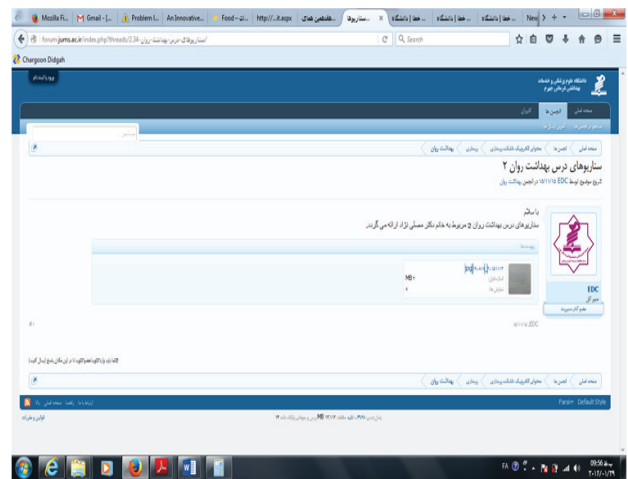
Mozilla Fi... | Gmail - (... | Problem (... | An Innovative... | Food - ... | http://...it.aspx | ...هشتمین همای | سناریوها... | ...خطا | دانشگاه | ...خطا | دانشگاه | ...خطا | دانشگاه | New

forum.jums.ac.ir/index.php?threads/2.34/سناریوهای-درس-بهداشت-روان

Search

Chargoon Didgah

ورود یا ثبت نام

دانشگاه علوم پزشکی و خدمات بهداشتی درمانی جهرم

صفحه اصلی | انجمن ها | کاربران

انجمن ها | سناریوهای درس بهداشت روان ۲

سناریوهای درس بهداشت روان ۲

شروع موضوع توسط EDC در بهداشت روان

با سلام
سناریوهای درس بهداشت روان 2 مربوط به خانم دکتر مسلمی نژاد ارائه می گردد.

MB

EDC
مدیر کل

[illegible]

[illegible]

Forum software by XenForo™ ©2010-2016 XenForo Ltd.

Persian | Default Style

قوانین و مقررات

FA
09:56